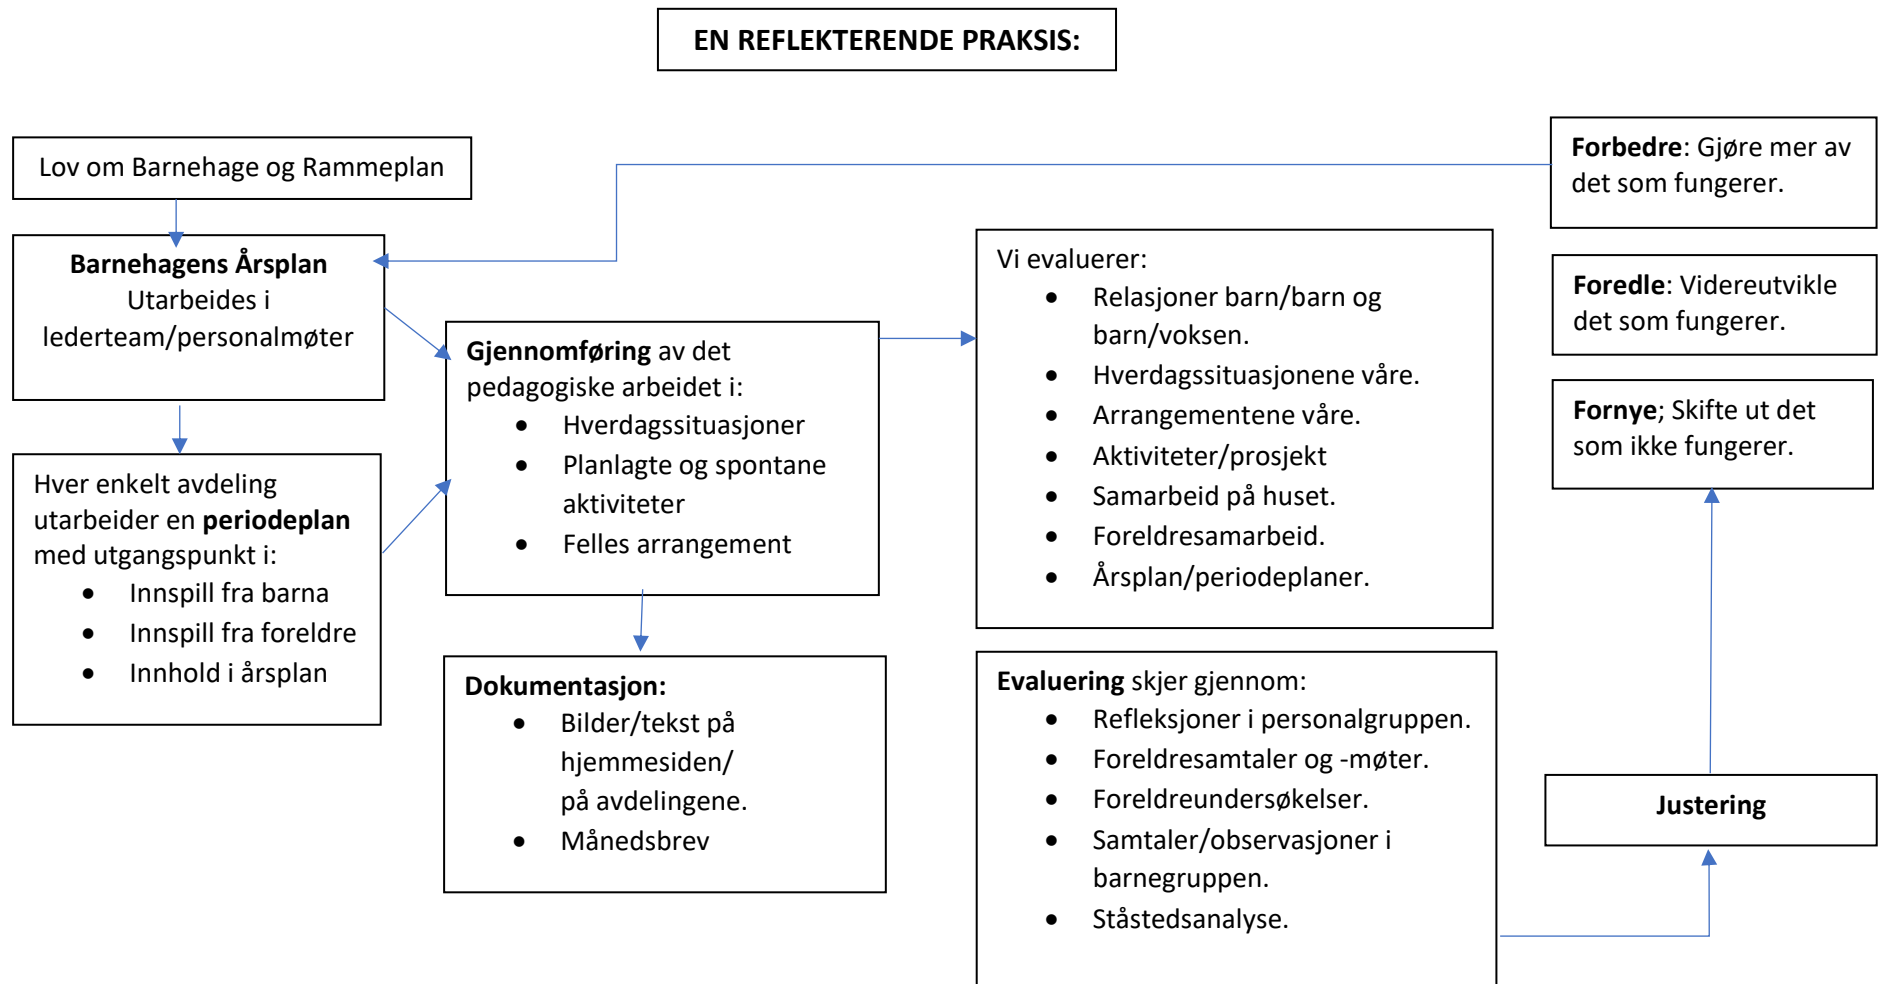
EN REFLEKTERENDE PRAKSIS:

Lov om Barnehage og Rammeplan

Barnehagens Årsplan
Utarbeides i lederteam/personalmøter

Hver enkelt avdeling utarbeider en periodeplan med utgangspunkt i:
- Innspill fra barna
- Innspill fra foreldre
- Innhold i årsplan

Gjennomføring av det pedagogiske arbeidet i:
- Hverdagssituasjoner
- Planlagte og spontane aktiviteter
- Felles arrangement

Dokumentasjon:
- Bilder/tekst på hjemmesiden/ på avdelingene.
- Månedsbrev

Vi evaluerer:
- Relasjoner barn/barn og barn/voksen.
- Hverdagssituasjonene våre.
- Arrangementene våre.
- Aktiviteter/prosjekt
- Samarbeid på huset.
- Foreldresamarbeid.
- Årsplan/periodeplaner.

Evaluering skjer gjennom:
- Refleksjoner i personalgruppen.
- Foreldresamtaler og -møter.
- Foreldreundersøkelser.
- Samtaler/observasjoner i barnegruppen.
- Ståstedsanalyse.

Forbedre: Gjøre mer av det som fungerer.

Foredle: Videreutvikle det som fungerer.

Fornye; Skifte ut det som ikke fungerer.

Justering